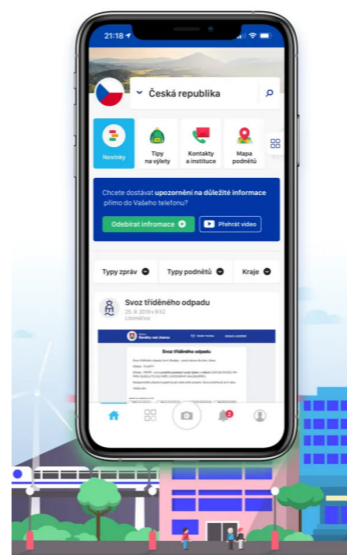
21:18

Česká republika

Novinky

Tipy na výlety

Kontakty a instituce

Mapa podnětů

Chcete dostávat upozornění na důležité informace přímo do Vašeho telefonu?

Odebírat informace

Přehrát video

Typy zpráv

Typy podnětů

Kraje

Svoz tříděného odpadu

25. 9. 2019 v 9:52

Svoz tříděného odpadu

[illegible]